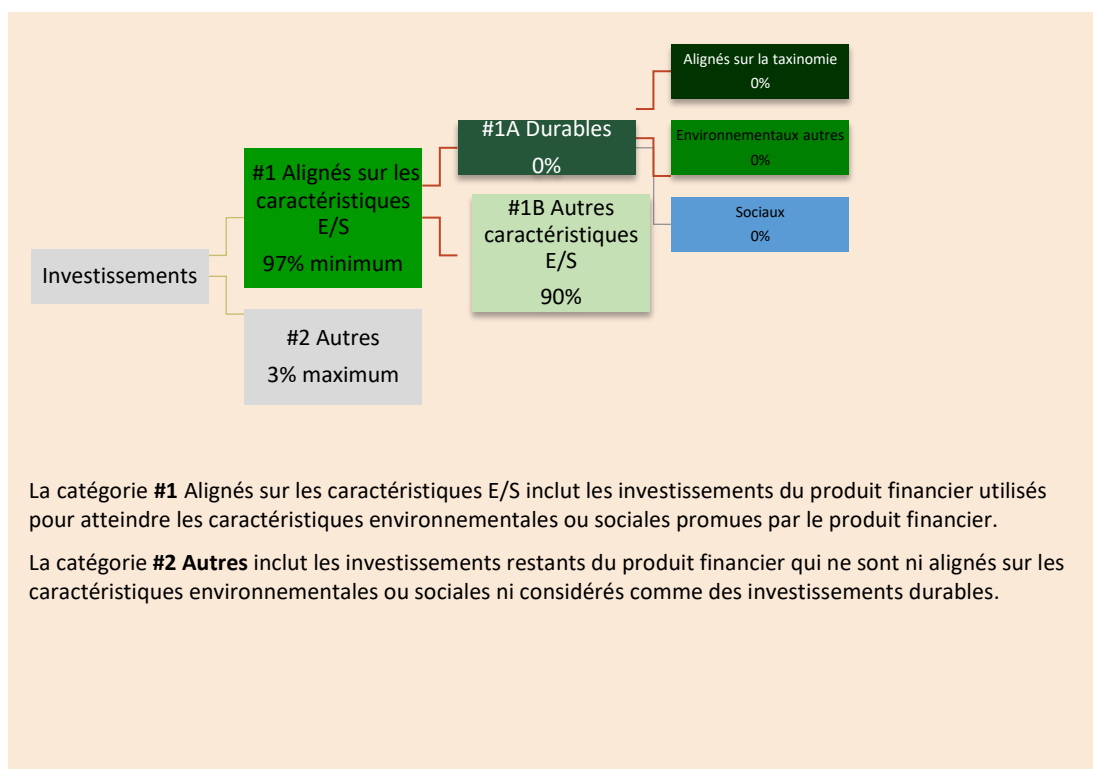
Investissements

#1 Alignés sur les caractéristiques E/S

97% minimum

#2 Autres

3% maximum

#1A Durables

0%

#1B Autres caractéristiques E/S

90%

Alignés sur la taxinomie

0%

Environnementaux autres

0%

Sociaux

0%

La catégorie **#1** Alignés sur les caractéristiques E/S inclut les investissements du produit financier utilisés pour atteindre les caractéristiques environnementales ou sociales promues par le produit financier.

La catégorie **#2 Autres** inclut les investissements restants du produit financier qui ne sont ni alignés sur les caractéristiques environnementales ou sociales ni considérés comme des investissements durables.